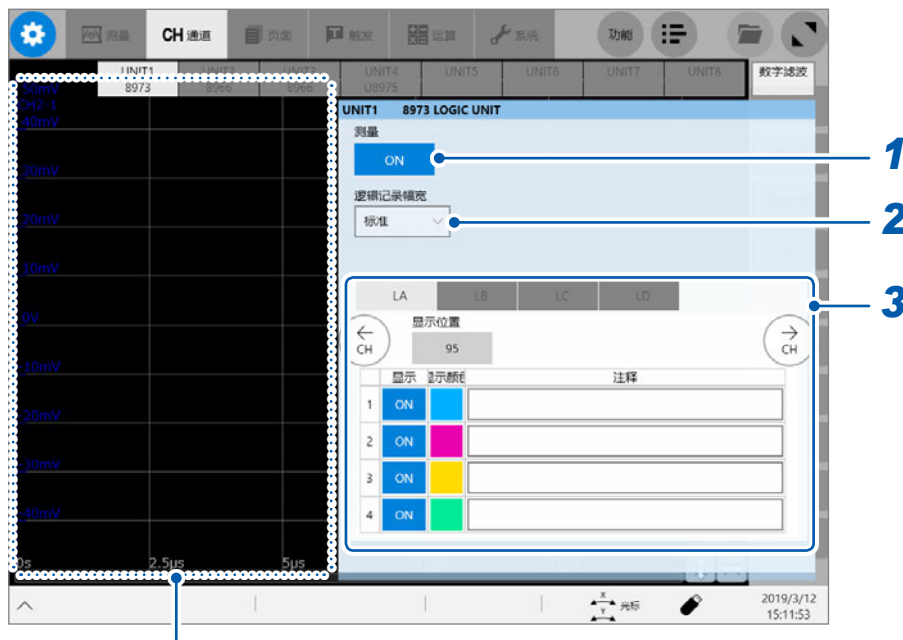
测量 CH 通道 页面 触发 运算 系统 功能

UNIT1 8973 | UNIT2 8966 | UNIT3 8966 | UNIT4 U8975 | UNIT5 | UNIT6 | UNIT7 | UNIT8 | 数字滤波

50mV
CH2-1
40mV
30mV
20mV
10mV
0V
-10mV
-20mV
-30mV
-40mV
0s 2.5μs 5μs

UNIT1 8973 LOGIC UNIT

测量
ON

逻辑记录幅宽
标准

LA LB LC LD

CH 显示位置 CH
95

| | 显示 | 显示颜色 | 注释 |
|---|---|---|---|
| 1 | ON | | |
| 2 | ON | | |
| 3 | ON | | |
| 4 | ON | | |

1
2
3

光标
2019/3/12
15:11:53